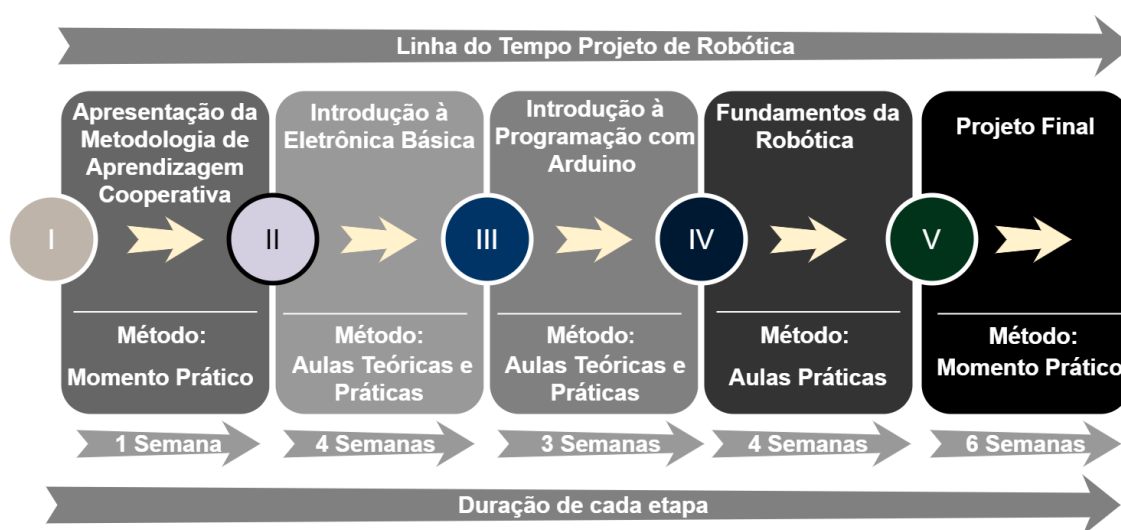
Linha do Tempo Projeto de Robótica

Apresentação da Metodologia de Aprendizagem Cooperativa

I

Método:

Momento Prático

1 Semana

Introdução à Eletrônica Básica

II

Método:

Aulas Teóricas e Práticas

4 Semanas

Introdução à Programação com Arduino

III

Método:

Aulas Teóricas e Práticas

3 Semanas

Fundamentos da Robótica

IV

Método:

Aulas Práticas

4 Semanas

Projeto Final

V

Método:

Momento Prático

6 Semanas

Duração de cada etapa